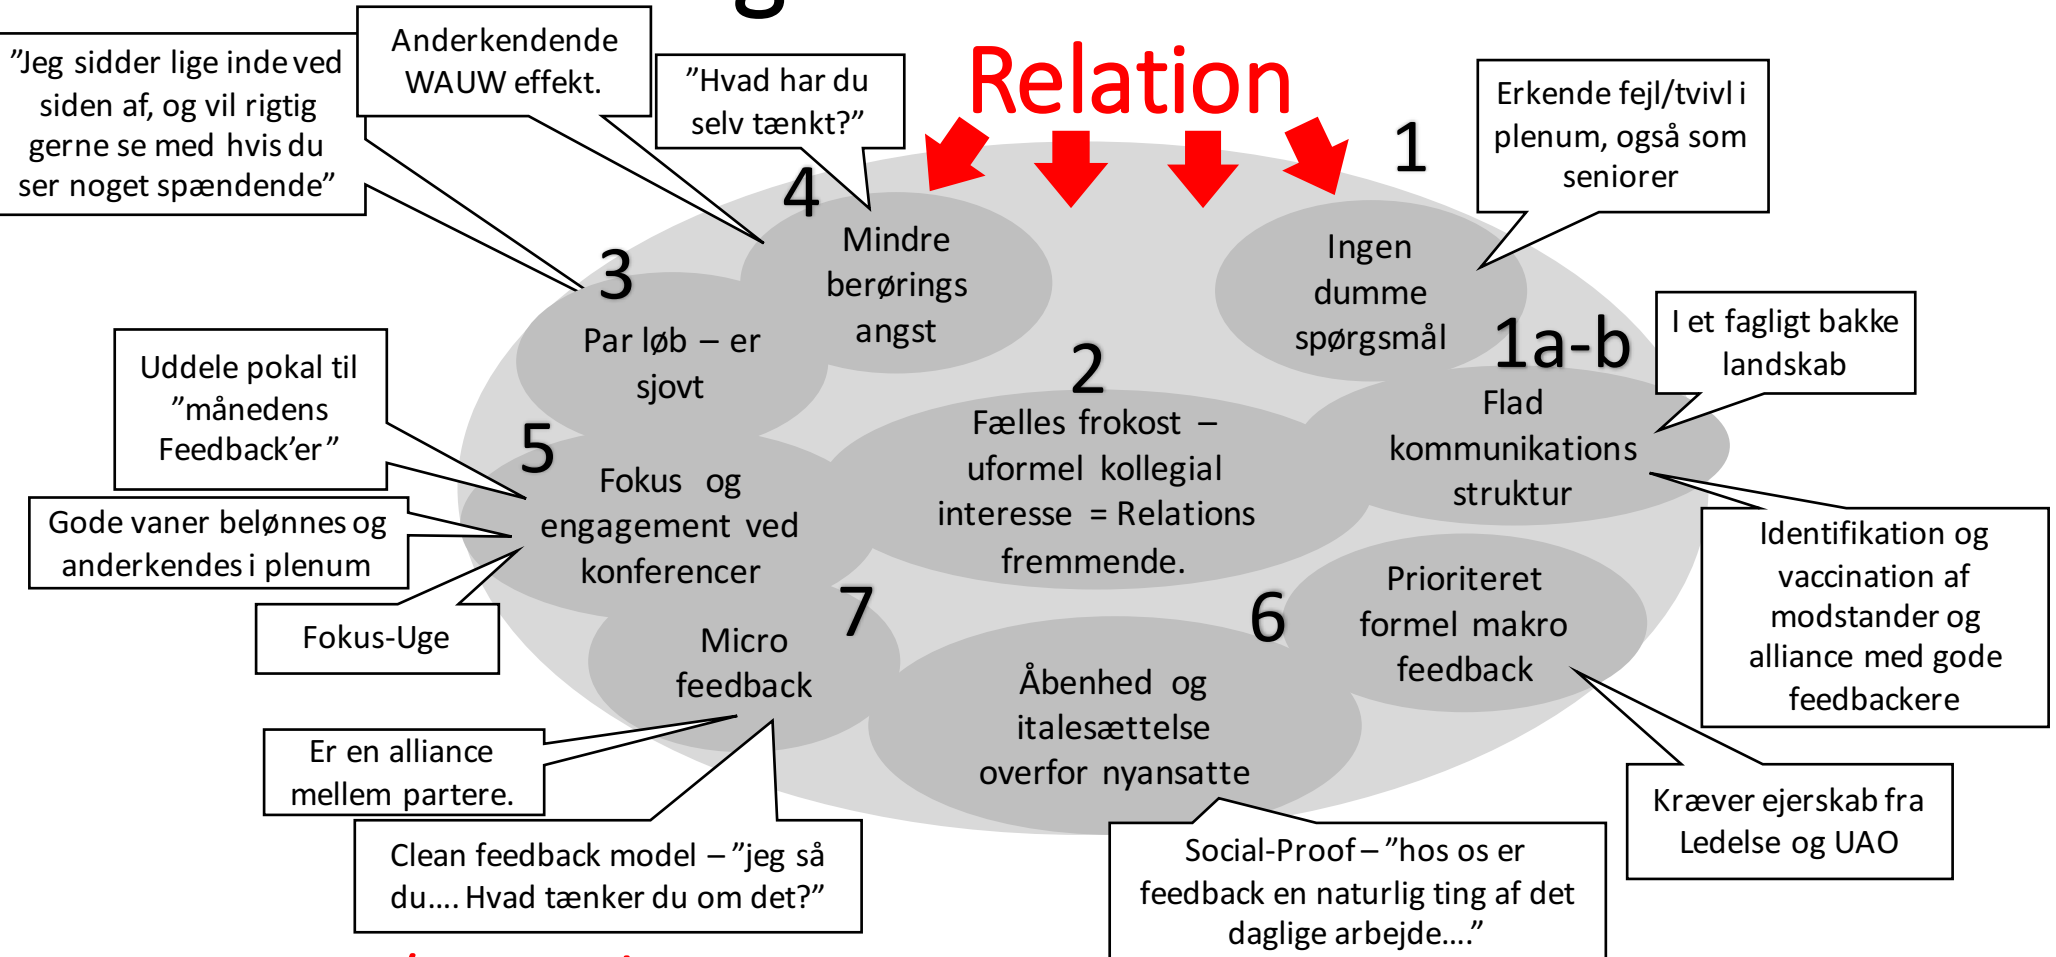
Relation

”Jeg sidder lige inde ved siden af, og vil rigtig gerne se med hvis du ser noget spændende”

Anderkendende WAUW effekt.

”Hvad har du selv tænkt?”

Erkende fejl/tvivl i plenum, også som seniorer

1

4

Mindre berørings angst

Ingen dumme spørgsmål

3

Par løb – er sjovt

1a-b

I et fagligt bakke landskab

2

Fælles frokost – uformel kollegial interesse = Relations fremmende.

Flad kommunikations struktur

Uddele pokal til ”månedens Feedback’er”

5

Fokus og engagement ved konferencer

Gode vaner belønnes og anderkendes i plenum

Identifikation og vaccination af modstander og alliance med gode feedbackere

Fokus-Uge

7

Micro feedback

6

Prioriteret formel makro feedback

Åbenhed og italesættelse overfor nyansatte

Er en alliance mellem partere.

Kræver ejerskab fra Ledelse og UAO

Clean feedback model – ”jeg så du…. Hvad tænker du om det?”

Social-Proof – ”hos os er feedback en naturlig ting af det daglige arbejde….”